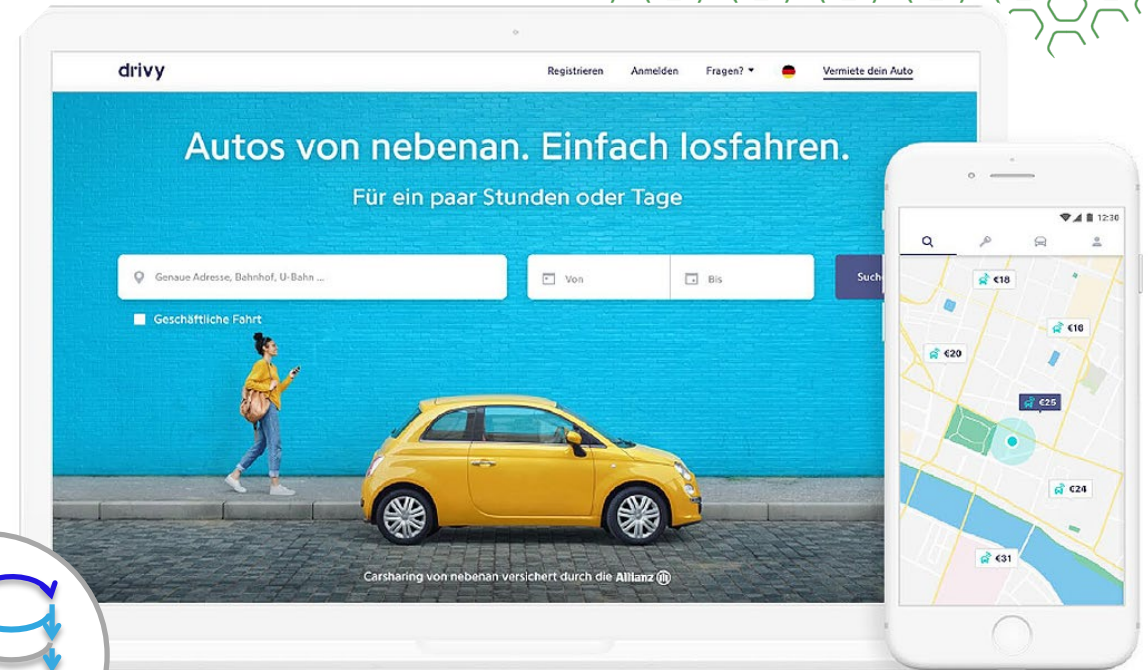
drivy

Registrieren Anmelden Fragen? Vermiete dein Auto

Autos von nebenan. Einfach losfahren.

Für ein paar Stunden oder Tage

Genaue Adresse, Bahnhof, U-Bahn ...

Von

Bis

Such

Geschäftliche Fahrt

Carsharing von nebenan versichert durch die Allianz

12:30

€18

€16

€20

€25

€24

€31